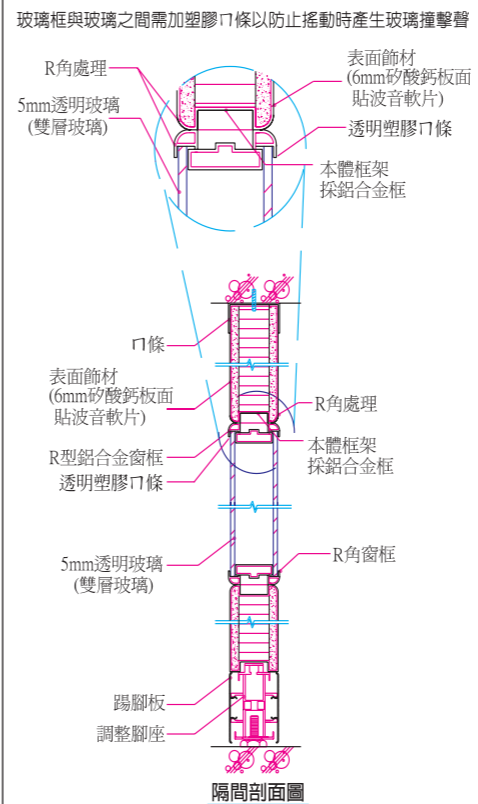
玻璃框與玻璃之間需加塑膠ㄇ條以防止搖動時產生玻璃撞擊聲

R角處理

5mm透明玻璃
(雙層玻璃)

表面飾材
(6mm矽酸鈣板面
貼波音軟片)

透明塑膠ㄇ條

本體框架
採鋁合金框

ㄇ條

表面飾材
(6mm矽酸鈣板面
貼波音軟片)

R角處理

R型鋁合金窗框

本體框架
採鋁合金框

透明塑膠ㄇ條

5mm透明玻璃
(雙層玻璃)

R角窗框

踢腳板

調整腳座

隔間剖面圖